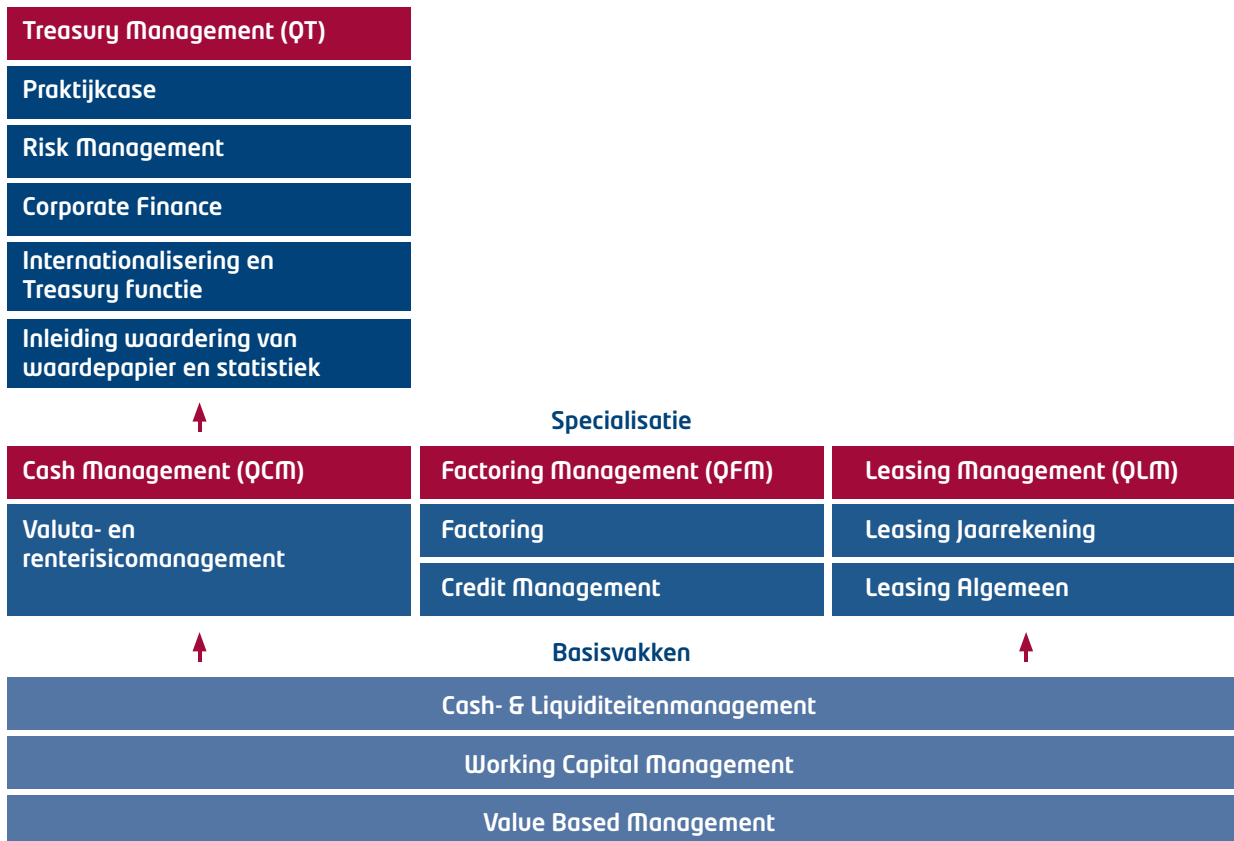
Treasury Management (QT)

Praktijkcase

Risk Management

Corporate Finance

Internationalisering en Treasury functie

Inleiding waardering van waardepapier en statistiek

Specialisatie

Cash Management (QCM)

Valuta- en renterisicomanagement

Factoring Management (QFM)

Factoring

Credit Management

Leasing Management (QLM)

Leasing Jaarrekening

Leasing Algemeen

Basisvakken

Cash- & Liquiditeitenmanagement

Working Capital Management

Value Based Management